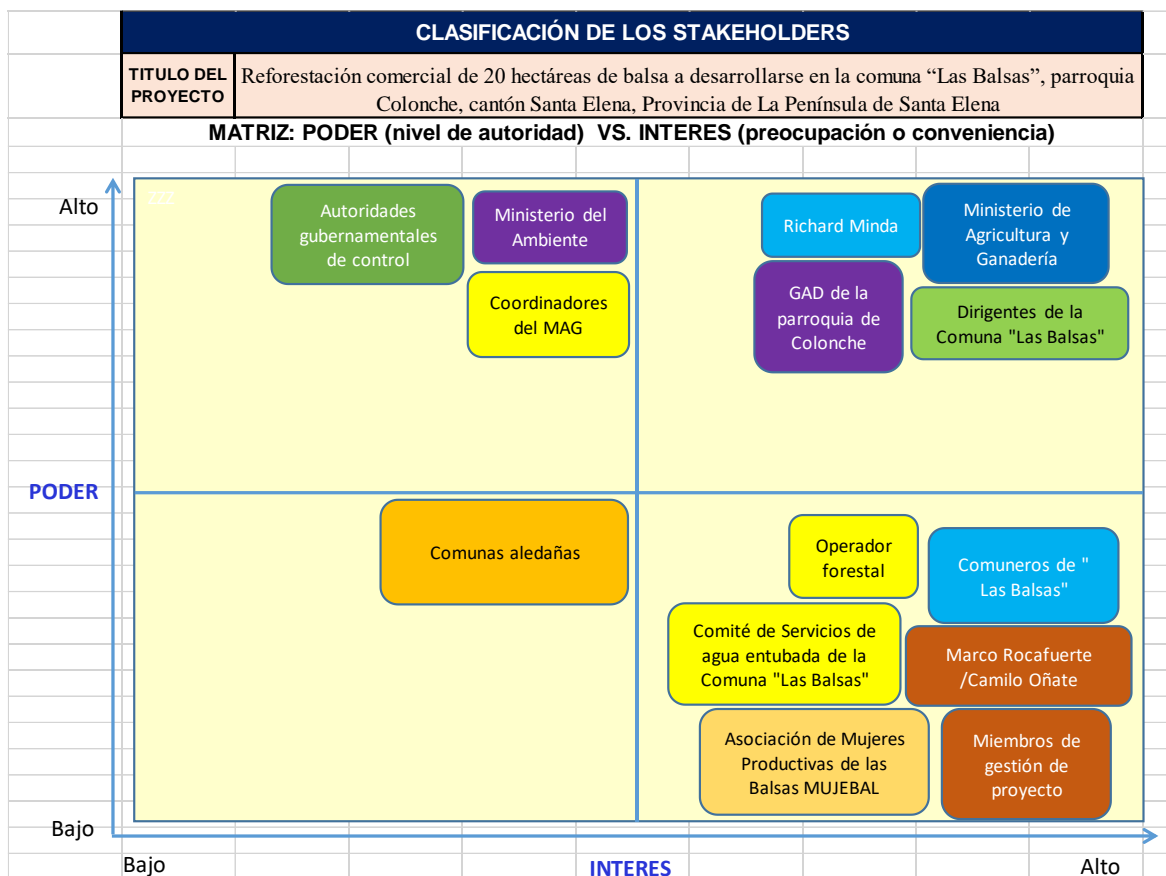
CLASIFICACIÓN DE LOS STAKEHOLDERS

| TITULO DEL PROYECTO | Reforestación comercial de 20 hectáreas de balsa a desarrollarse en la comuna “Las Balsas”, parroquia Colonche, cantón Santa Elena, Provincia de La Península de Santa Elena |
|---|---|

MATRIZ: PODER (nivel de autoridad) VS. INTERES (preocupación o conveniencia)

Alto

zzz

Autoridades gubernamentales de control

Ministerio del Ambiente

Coordinadores del MAG

Richard Minda

Ministerio de Agricultura y Ganadería

GAD de la parroquia de Colonche

Dirigentes de la Comuna "Las Balsas"

PODER

Comunas aledañas

Operador forestal

Comuneros de " Las Balsas"

Comité de Servicios de agua entubada de la Comuna "Las Balsas"

Marco Rocafuerte /Camilo Oñate

Asociación de Mujeres Productivas de las Balsas MUJEBAL

Miembros de gestión de proyecto

Bajo

Bajo

INTERES

Alto